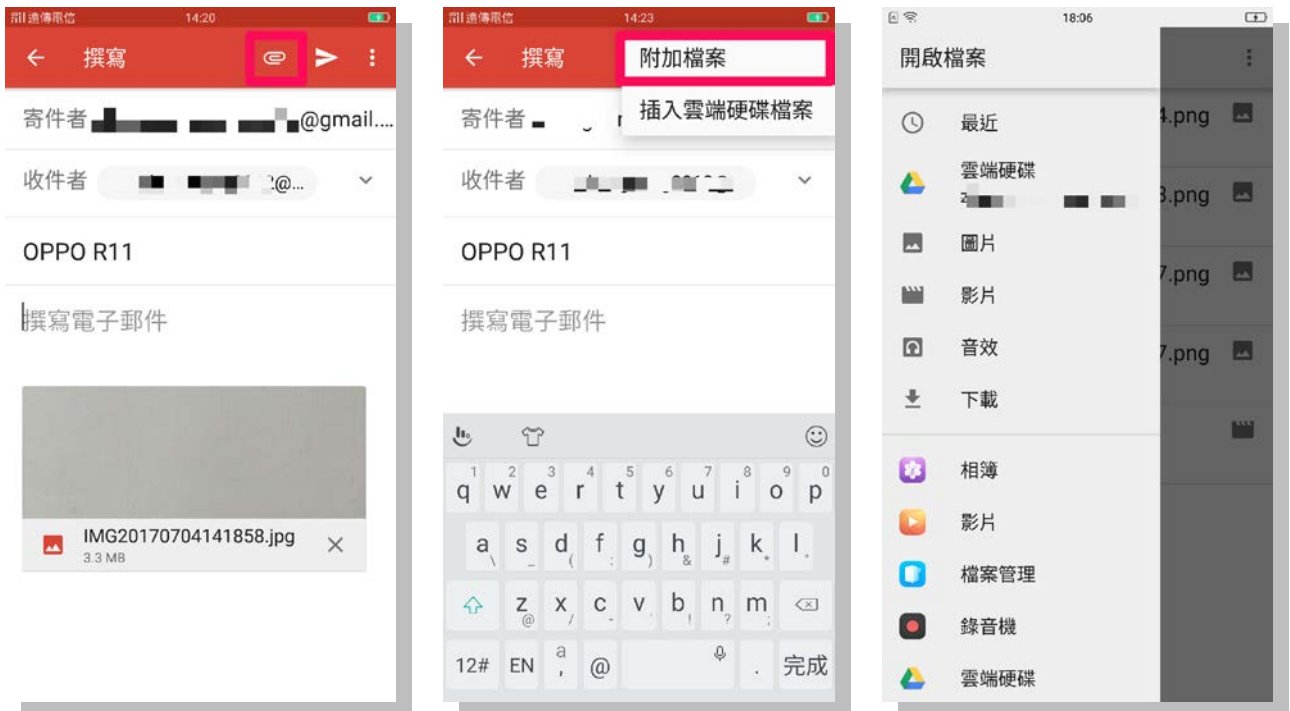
遠傳電信 14:20

撰寫

寄件者 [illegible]@gmail....

收件者 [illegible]@...

OPPO R11

撰寫電子郵件

IMG20170704141858.jpg
3.3 MB

遠傳電信 14:23

撰寫

附加檔案

插入雲端硬碟檔案

寄件者

收件者

OPPO R11

撰寫電子郵件

q w e r t y u i o p
1 2 3 4 5 6 7 8 9 0
a s d f g h j k l
z x c v b n m
12# EN , @ . 完成

18:06

開啟檔案

最近

雲端硬碟
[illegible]

圖片

影片

音效

下載

相簿

影片

檔案管理

錄音機

雲端硬碟

4.png
3.png
7.png
7.png